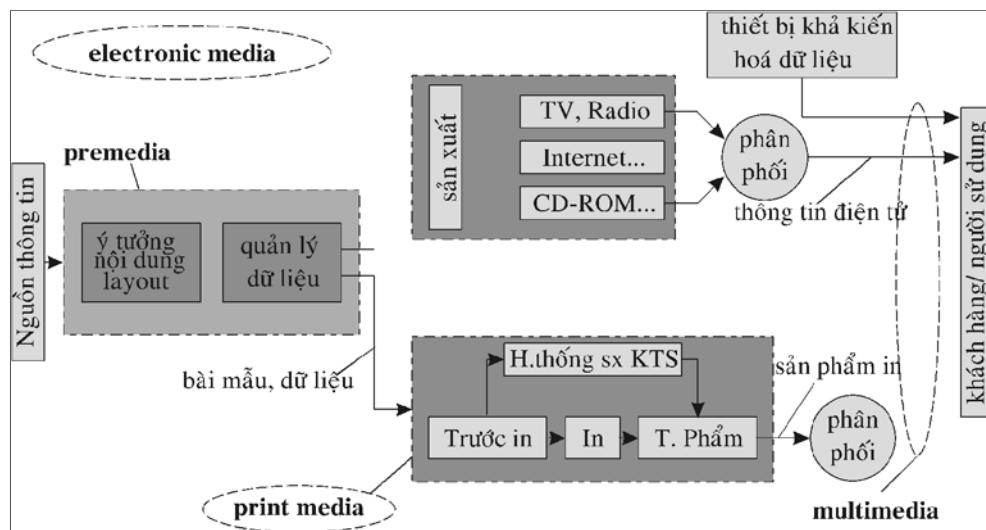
electronic media

thiết bị khả kiến hoá dữ liệu

sản xuất

TV, Radio

Internet...

CD-ROM...

phân phối

thông tin điện tử

khách hàng/ người sử dụng

Nguồn thông tin

premedia

ý tưởng nội dung layout

quản lý dữ liệu

bài mẫu, dữ liệu

H.thống sx KTS

sản phẩm in

Trước in

In

T. Phẩm

phân phối

print media

multimedia